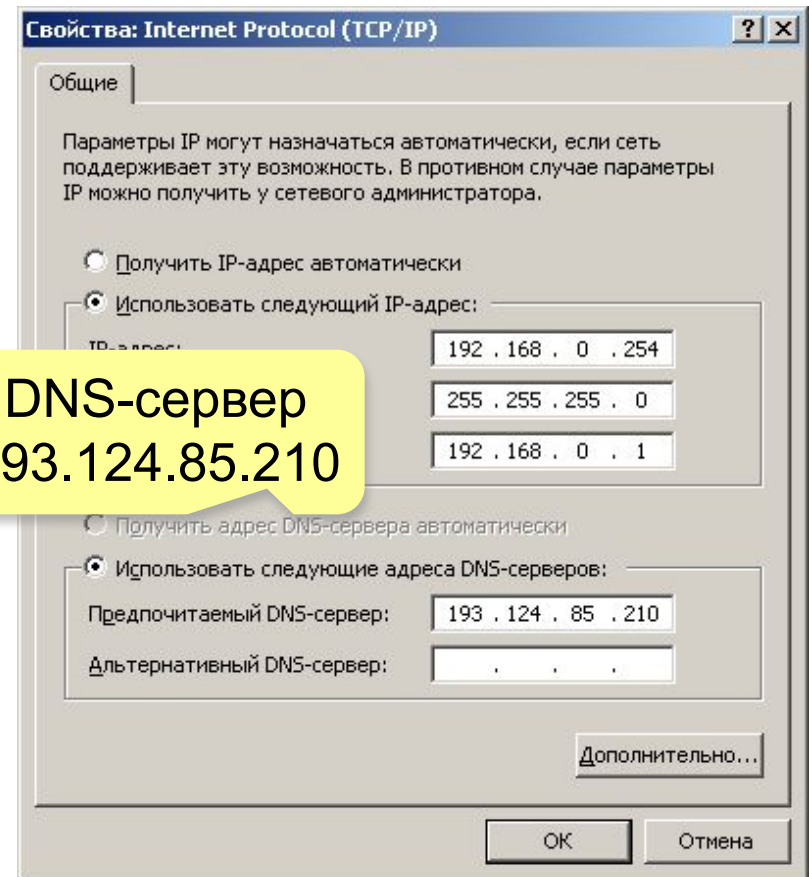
Свойства: Internet Protocol (TCP/IP)

?
X

Общие

Параметры IP могут назначаться автоматически, если сеть поддерживает эту возможность. В противном случае параметры IP можно получить у сетевого администратора.

Получить IP-адрес автоматически

Использовать следующий IP-адрес:

IP-адрес: 192 . 168 . 0 . 254

255 . 255 . 255 . 0

192 . 168 . 0 . 1

DNS-сервер
93.124.85.210

Получить адрес DNS-сервера автоматически

Использовать следующие адреса DNS-серверов:

Предпочитаемый DNS-сервер: 193 . 124 . 85 . 210

Альтернативный DNS-сервер: . . .

Дополнительно...

OK

Отмена